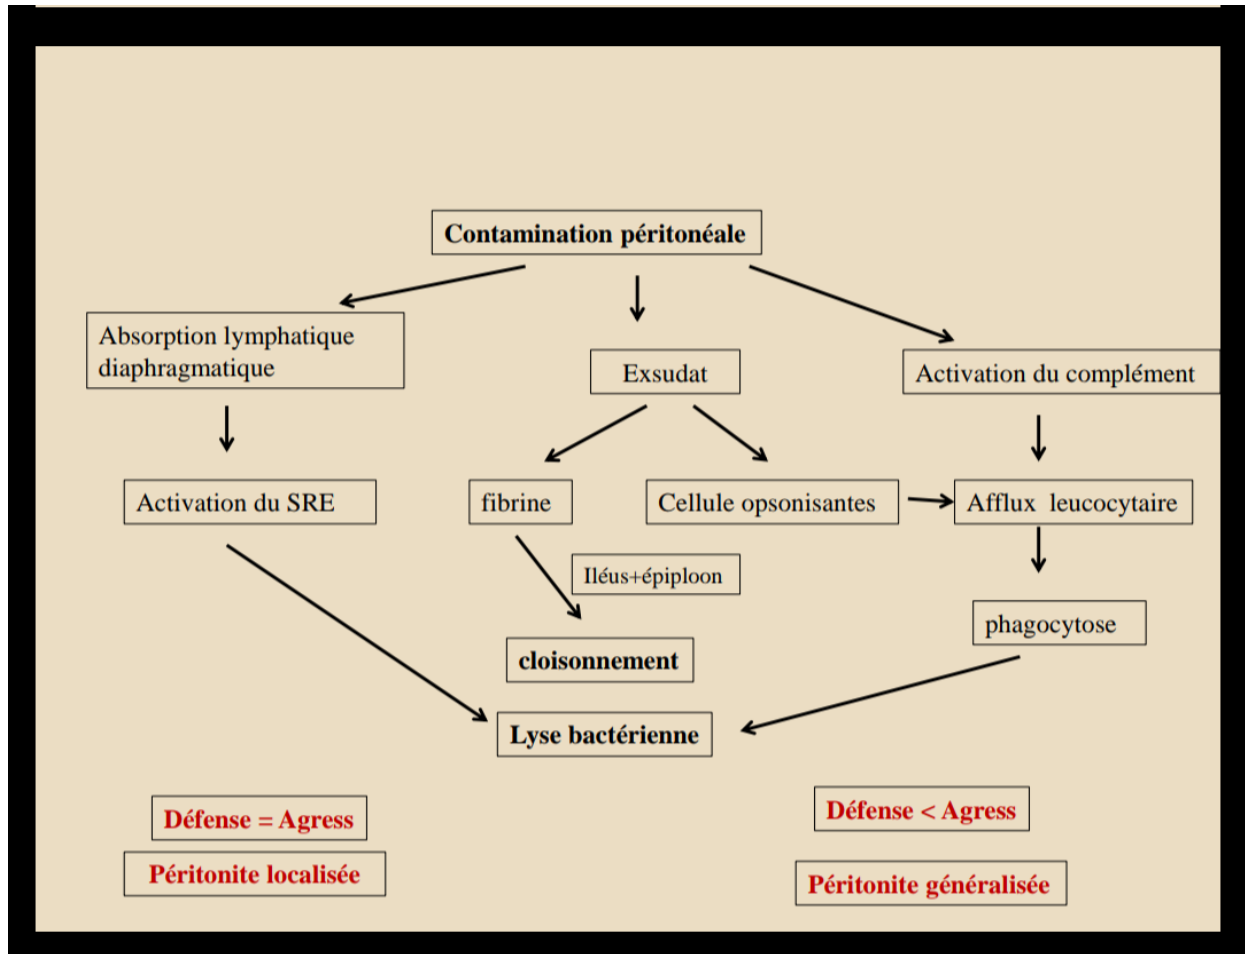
Contamination péritonéale

Absorption lymphatique diaphragmatique

Exsudat

Activation du complément

Activation du SRE

fibrine

Cellule opsonisantes

Afflux leucocytaire

Iléus+épiploon

phagocytose

cloisonnement

Lyse bactérienne

Défense = Agress

Péritonite localisée

Défense < Agress

Péritonite généralisée